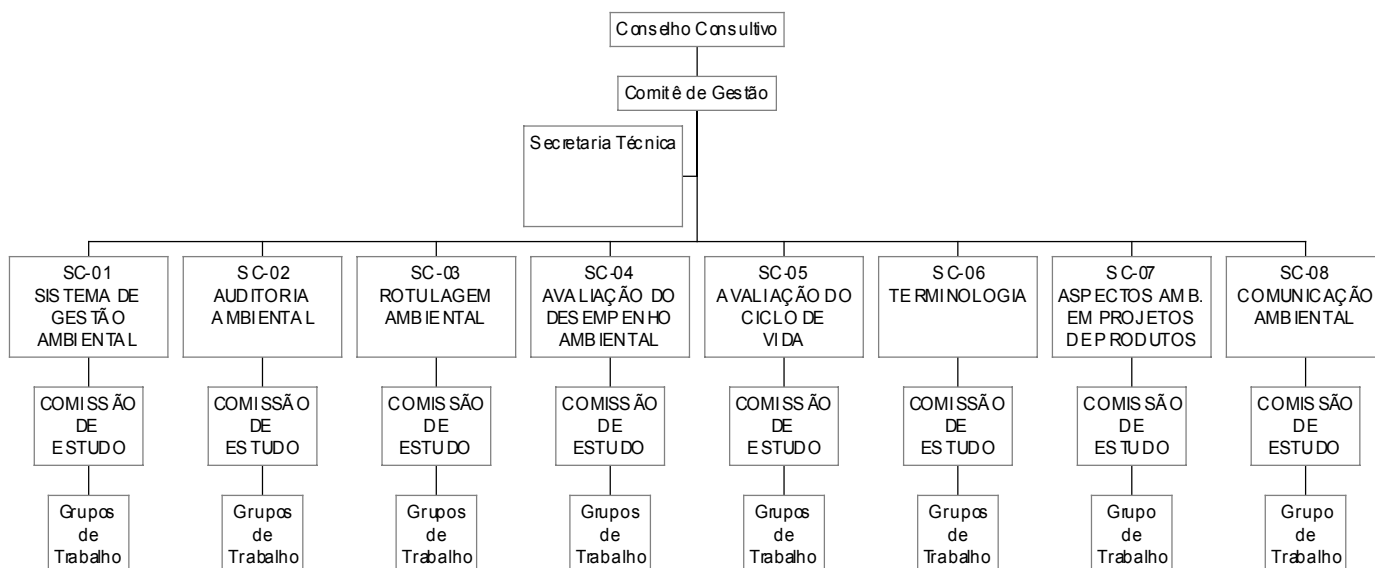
Conselho Consultivo

Comitê de Gestão

Secretaria Técnica

SC-01 SISTEMA DE GESTÃO AMBIENTAL

COMISSÃO DE ESTUDO

Grupos de Trabalho

SC-02 AUDITORIA AMBIENTAL

COMISSÃO DE ESTUDO

Grupos de Trabalho

SC-03 ROTULAGEM AMBIENTAL

COMISSÃO DE ESTUDO

Grupos de Trabalho

SC-04 AVALIAÇÃO DO DESEMPENHO AMBIENTAL

COMISSÃO DE ESTUDO

Grupos de Trabalho

SC-05 AVALIAÇÃO DO CICLO DE VIDA

COMISSÃO DE ESTUDO

Grupos de Trabalho

SC-06 TERMINOLOGIA

COMISSÃO DE ESTUDO

Grupos de Trabalho

SC-07 ASPECTOS AMB. EM PROJETOS DE PRODUTOS

COMISSÃO DE ESTUDO

Grupo de Trabalho

SC-08 COMUNICAÇÃO AMBIENTAL

COMISSÃO DE ESTUDO

Grupo de Trabalho